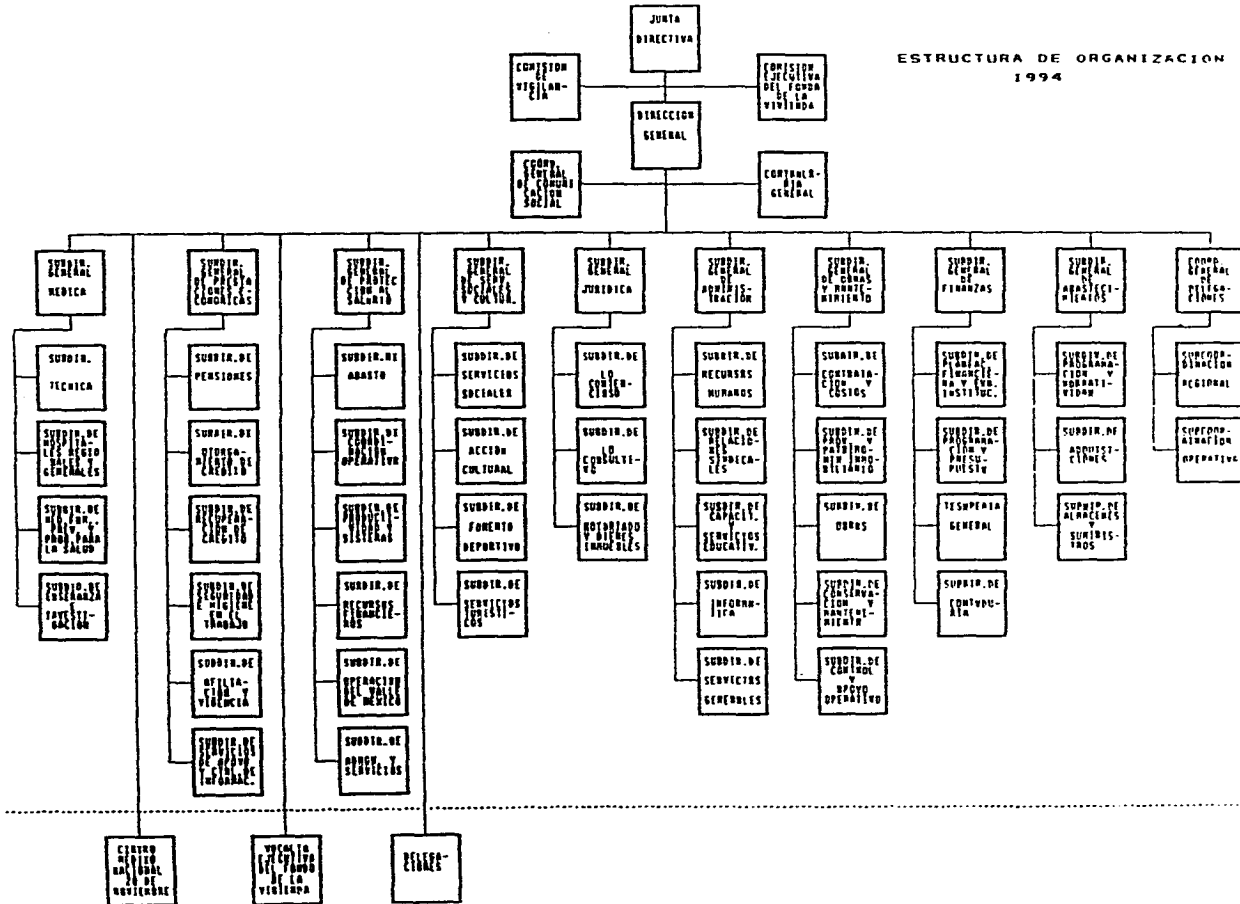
ESTRUCTURA DE ORGANIZACION
1994

JUNTA DIRECTIVA

COMISION DE VIGILANCIA

COMISION EJECUTIVA DEL FONDO DE LA VIVIENDA

DIRECCION GENERAL

COORD. GENERAL DE COMUNICACION SOCIAL

CONTRALORIA GENERAL

SUBDIR. GENERAL MEDICA

SUBDIR. TECNICA

SUBDIR. DE HOSPITALES REGIONALES Y GENERALES

SUBDIR. DE MED. FAM., PREV. Y PROG. PARA LA SALUD

SUBDIR. DE ENSEÑANZA E INVESTIGACION

SUBDIR. GENERAL DE PRESTACIONES ECONOMICAS

SUBDIR. DE PENSIONES

SUBDIR. DE OTORGAMIENTO DE CREDITO

SUBDIR. DE RECUPERACION DE CREDITO

SUBDIR. DE SEGURIDAD E HIGIENE EN EL TRABAJO

SUBDIR. DE AFILIACION Y VIGENCIA

SUBDIR. DE SERVICIOS DE APOYO Y CTRL. DE INFORMAC.

SUBDIR. GENERAL DE PROTECCION AL SALARIO

SUBDIR. DE ABASTO

SUBDIR. DE COORDINACION OPERATIVA

SUBDIR. DE PROYECTOS Y SISTEMAS

SUBDIR. DE RECURSOS FINANCIEROS

SUBDIR. DE OPERACION DEL VALLE DE MEXICO

SUBDIR. DE ADMON. Y SERVICIOS

SUBDIR. GENERAL DE SERV. SOCIALES Y CULTUR.

SUBDIR. DE SERVICIOS SOCIALES

SUBDIR. DE ACCION CULTURAL

SUBDIR. DE FOMENTO DEPORTIVO

SUBDIR. DE SERVICIOS TURISTICOS

SUBDIR. GENERAL JURIDICA

SUBDIR. DE LO CONTENCIOSO

SUBDIR. DE LO CONSULTIVO

SUBDIR. DE NOTARIADO Y BIENES INMUEBLES

SUBDIR. GENERAL DE ADMINISTRACION

SUBDIR. DE RECURSOS HUMANOS

SUBDIR. DE RELACIONES SINDICALES

SUBDIR. DE CAPACIT. Y SERVICIOS EDUCATIV.

SUBDIR. DE INFORMATICA

SUBDIR. DE SERVICIOS GENERALES

SUBDIR. GENERAL DE OBRAS Y MANTENIMIENTO

SUBDIR. DE CONTRATACION Y COSTOS

SUBDIR. DE PROY. Y PATRIMONIO INMOBILIARIO

SUBDIR. DE OBRAS

SUBDIR. DE CONSERVACION Y MANTENIMIENTO

SUBDIR. DE CONTROL Y APOYO OPERATIVO

SUBDIR. GENERAL DE FINANZAS

SUBDIR. DE PLANEAC. FINANCIERA Y EVA. INSTITUC.

SUBDIR. DE PROGRAMACION Y PRESUPUESTO

TESORERIA GENERAL

SUBDIR. DE CONTADURIA

SUBDIR. GENERAL DE ABASTECIMIENTOS

SUBDIR. DE PROGRAMACION Y NORMATIVIDAD

SUBDIR. DE ADQUISICIONES

SUBDIR. DE ALMACENES Y SUMINISTROS

COORD. GENERAL DE DELEGACIONES

SUBCOORDINACION REGIONAL

SUBCOORDINACION OPERATIVA

CENTRO MEDICO NACIONAL 20 DE NOVIEMBRE

VOCALIA EJECUTIVA DEL FONDO DE LA VIVIENDA

DELEGACIONES